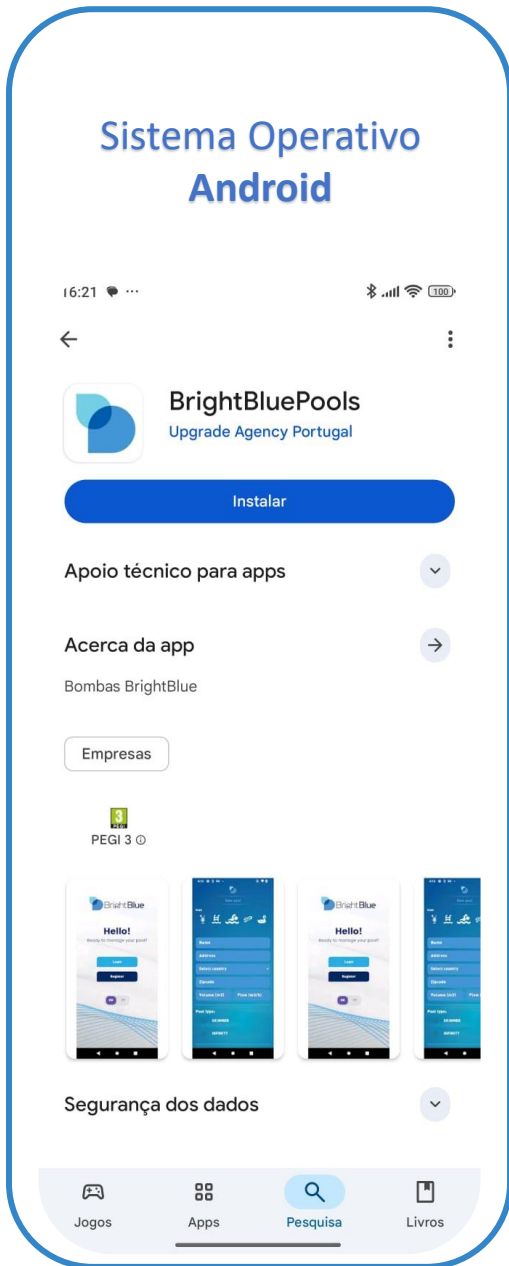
Sistema Operativo
Android

16:21

100

BrightBluePools
Upgrade Agency Portugal

Instalar

Apoio técnico para apps

Acerca da app

Bombas BrightBlue

Empresas

3
PEGI 3 ⓘ

BrightBlue
Hello!
Ready to manage your pool?
Login
Register

Name
Address
Select country
Zipcode
Volume (m3)
Flow (m3/h)
Pool type:

BrightBlue
Hello!
Ready to manage your pool?
Login
Register

Name
Address
Select country
Zipcode
Volume (m3)
Flow (m3/h)
Pool type:

Segurança dos dados

Jogos
Apps
Pesquisa
Livros